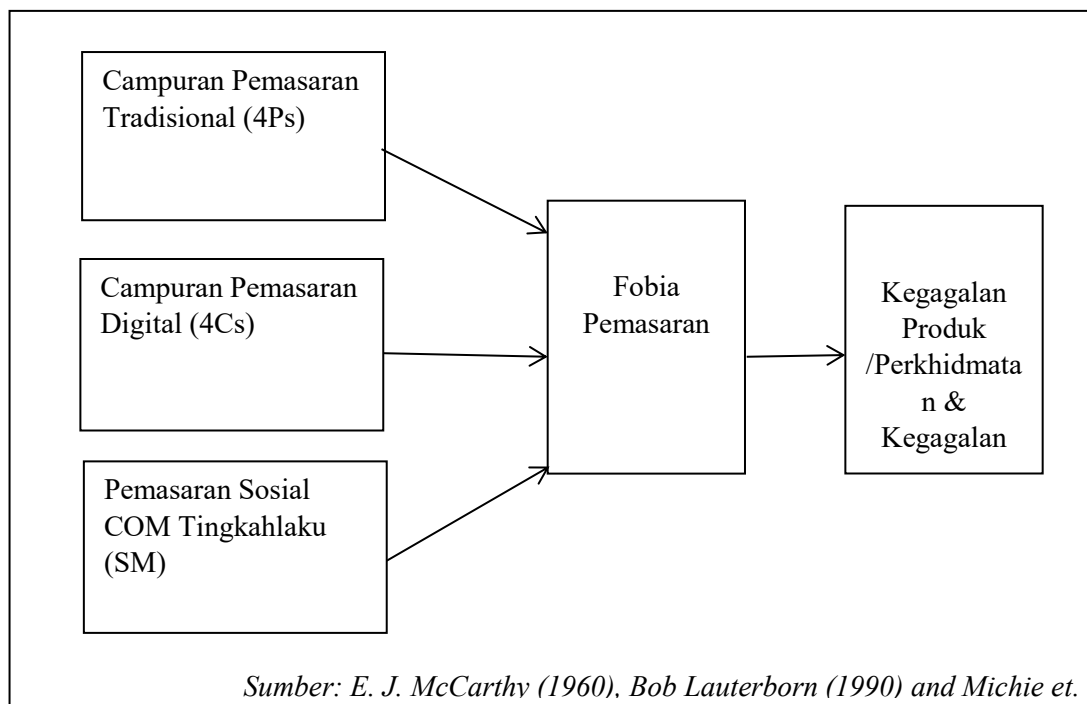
Campuran Pemasaran Tradisional (4Ps)

Campuran Pemasaran Digital (4Cs)

Pemasaran Sosial COM Tingkahlaku (SM)

Fobia Pemasaran

Kegagalan Produk /Perkhidmatan & Kegagalan

Sumber: E. J. McCarthy (1960), Bob Lauterborn (1990) and Michie et.